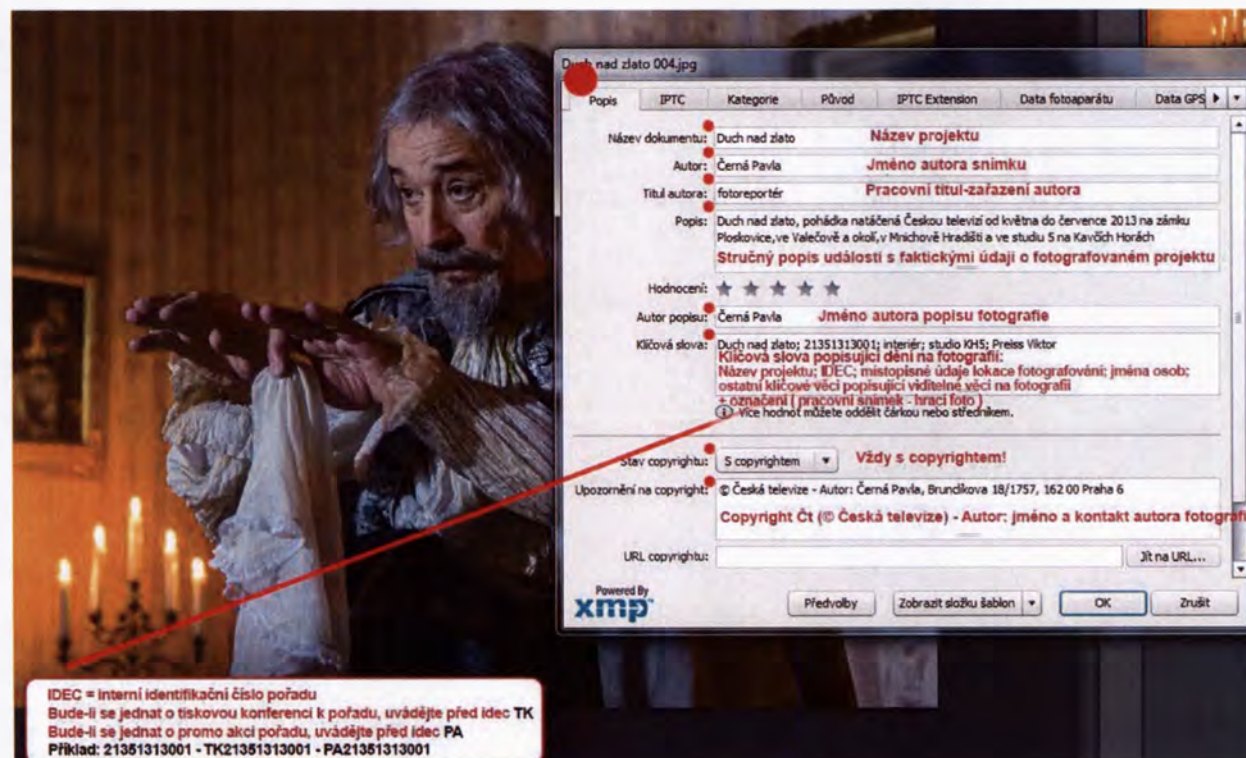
Duch nad zlato 004.jpg

Popis | IPTC | Kategorie | Původ | IPTC Extension | Data fotoaparátu | Data GPS

Název dokumentu: Duch nad zlato Název projektu

Autor: Černá Pavla Jméno autora snimku

Titul autora: fotoreportér Pracovní titul-zařazení autora

Popis: Duch nad zlato, pohádka natáčená Českou televizí od května do července 2013 na zámku Ploskovice,ve Valečově a okolí,v Mnichově Hradišti a ve studiu 5 na Kavčích Horách
Stručný popis události s faktickými údaji o fotografovaném projektu

Hodnocení:

Autor popisu: Černá Pavla Jméno autora popisu fotografie

Klíčová slova: Duch nad zlato; 21351313001; interiér; studio KH5; Preiss Viktor
Klíčová slova popisující dění na fotografii:
Název projektu; IDEC; místopisné údaje lokace fotografování; jména osob; ostatní klíčové věci popisující viditelné věci na fotografii
+ označení ( pracovní snímek - hrací foto )
Více hodnot můžete oddělit čárkou nebo středníkem.

Stav copyrightu: S copyrightem Vždy s copyrightem!

Upozornění na copyright: © Česká televize - Autor: Černá Pavla, Brunclíkova 18/1757, 162 00 Praha 6
Copyright Čt (© Česká televize) - Autor: jméno a kontakt autora fotogra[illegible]

URL copyrightu: Jít na URL...

Powered By xmp

Předvolby | Zobrazit složku šablon | OK | Zrušit

IDEC = interní identifikační číslo pořadu
Bude-li se jednat o tiskovou konferenci k pořadu, uvádějte před idec TK
Bude-li se jednat o promo akci pořadu, uvádějte před idec PA
Příklad: 21351313001 - TK21351313001 - PA21351313001